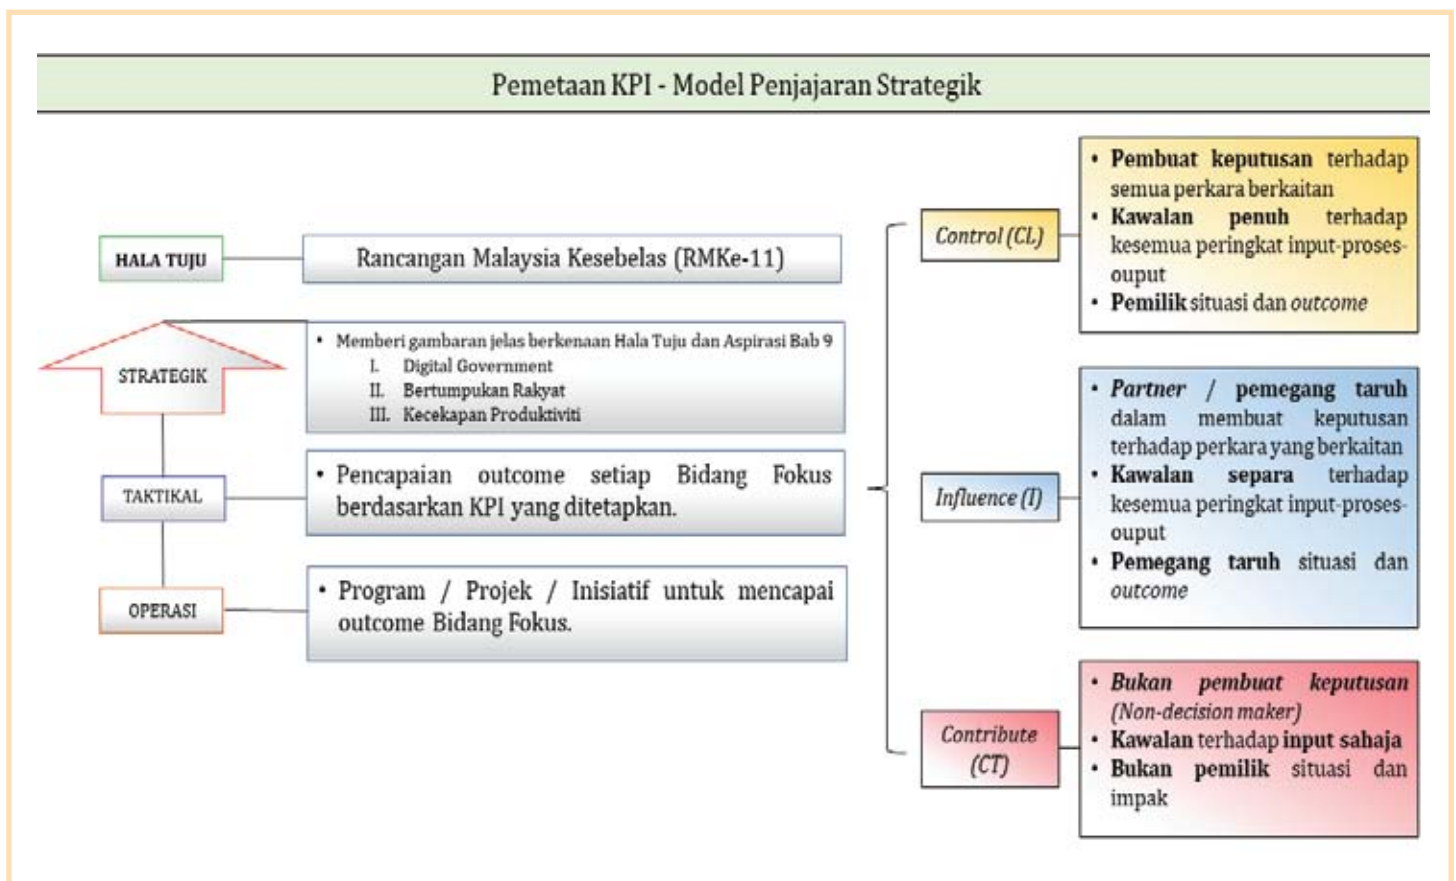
Pemetaan KPI - Model Penjajaran Strategik

HALA TUJU

Rancangan Malaysia Kesebelas (RMKe-11)

STRATEGIK

• Memberi gambaran jelas berkenaan Hala Tuju dan Aspirasi Bab 9
I. Digital Government
II. Bertumpukan Rakyat
III. Kecekapan Produktiviti

TAKTIKAL

• Pencapaian outcome setiap Bidang Fokus berdasarkan KPI yang ditetapkan.

OPERASI

• Program / Projek / Inisiatif untuk mencapai outcome Bidang Fokus.

Control (CL)

• Pembuat keputusan terhadap semua perkara berkaitan
• Kawalan penuh terhadap kesemua peringkat input-proses-ouput
• Pemilik situasi dan outcome

Influence (I)

• Partner / pemegang taruh dalam membuat keputusan terhadap perkara yang berkaitan
• Kawalan separa terhadap kesemua peringkat input-proses-ouput
• Pemegang taruh situasi dan outcome

Contribute (CT)

• Bukan pembuat keputusan (Non-decision maker)
• Kawalan terhadap input sahaja
• Bukan pemilik situasi dan impak